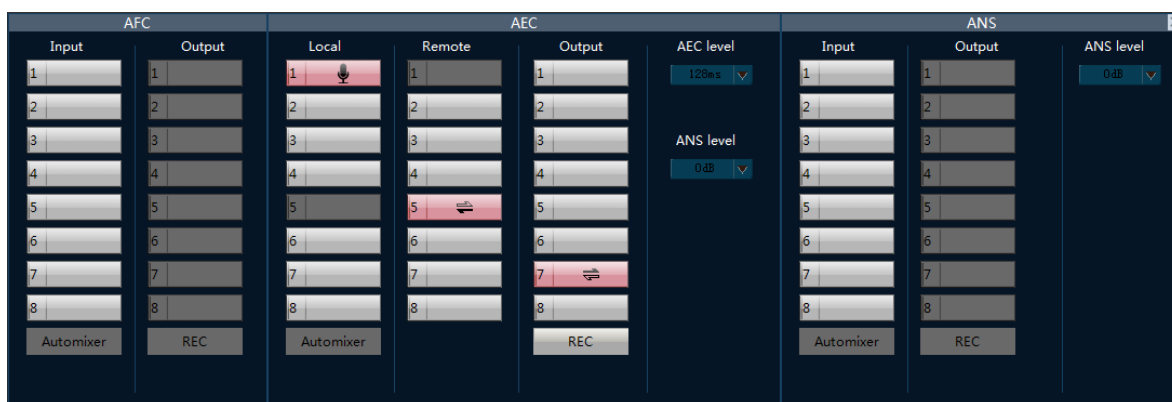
AFC

Input
1
2
3
4
5
6
7
8
Automixer

Output
1
2
3
4
5
6
7
8
REC

AEC

Local
1
2
3
4
5
6
7
8
Automixer

Remote
1
2
3
4
5
6
7
8

Output
1
2
3
4
5
6
7
8
REC

AEC level
128ms

ANS level
0dB

ANS

Input
1
2
3
4
5
6
7
8
Automixer

Output
1
2
3
4
5
6
7
8
REC

ANS level
0dB